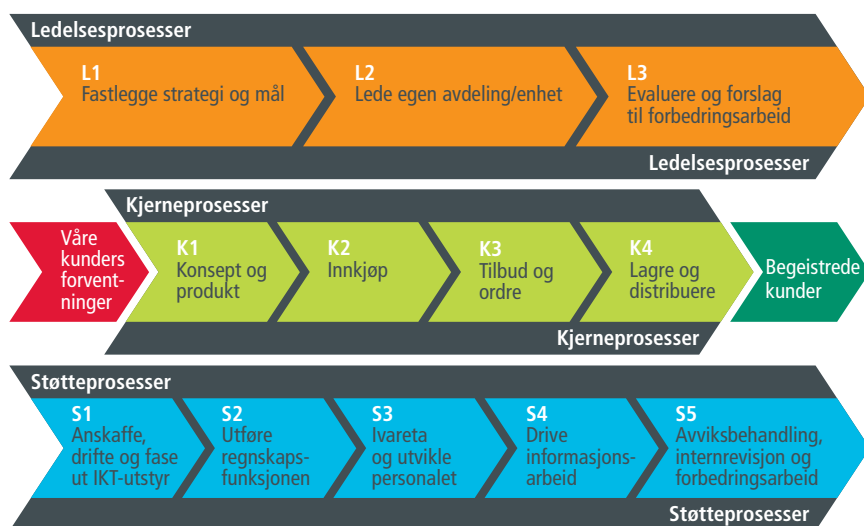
Ledelsesprosesser

L1
Fastlegge strategi og mål

L2
Lede egen avdeling/enhet

L3
Evaluere og forslag til forbedringsarbeid

Ledelsesprosesser

Kjerneprosesser

Våre kunders forventninger

K1
Konsept og produkt

K2
Innkjøp

K3
Tilbud og ordre

K4
Lagre og distribuere

Begeistrede kunder

Kjerneprosesser

Støtteprosesser

S1
Anskaffe, drifte og fase ut IKT-utstyr

S2
Utføre regnskapsfunksjonen

S3
Ivareta og utvikle personalet

S4
Drive informasjonsarbeid

S5
Avviksbehandling, internrevisjon og forbedringsarbeid

Støtteprosesser